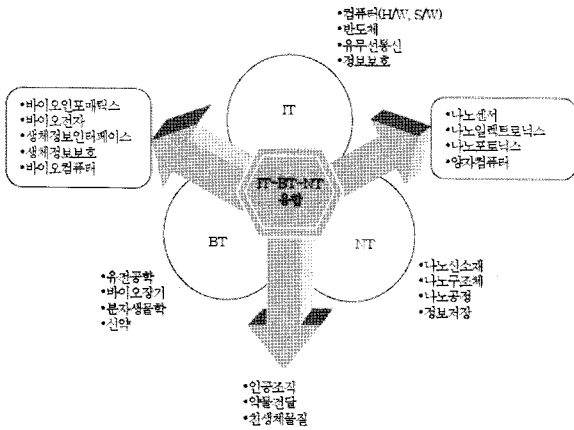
•컴퓨터(H/W, S/W)
•반도체
•유무선통신
•정보보호

IT

•바이오인포매틱스
•바이오전자
•생체정보인터페이스
•생체정보보호
•바이오컴퓨터

•나노센서
•나노일렉트로닉스
•나노포토닉스
•양자컴퓨터

IT-BT-NT 융합

BT

NT

•유전공학
•바이오장기
•분자생물학
•신약

•나노신소재
•나노구조체
•나노공정
•정보저장

•인공조직
•약물전달
•친생체물질